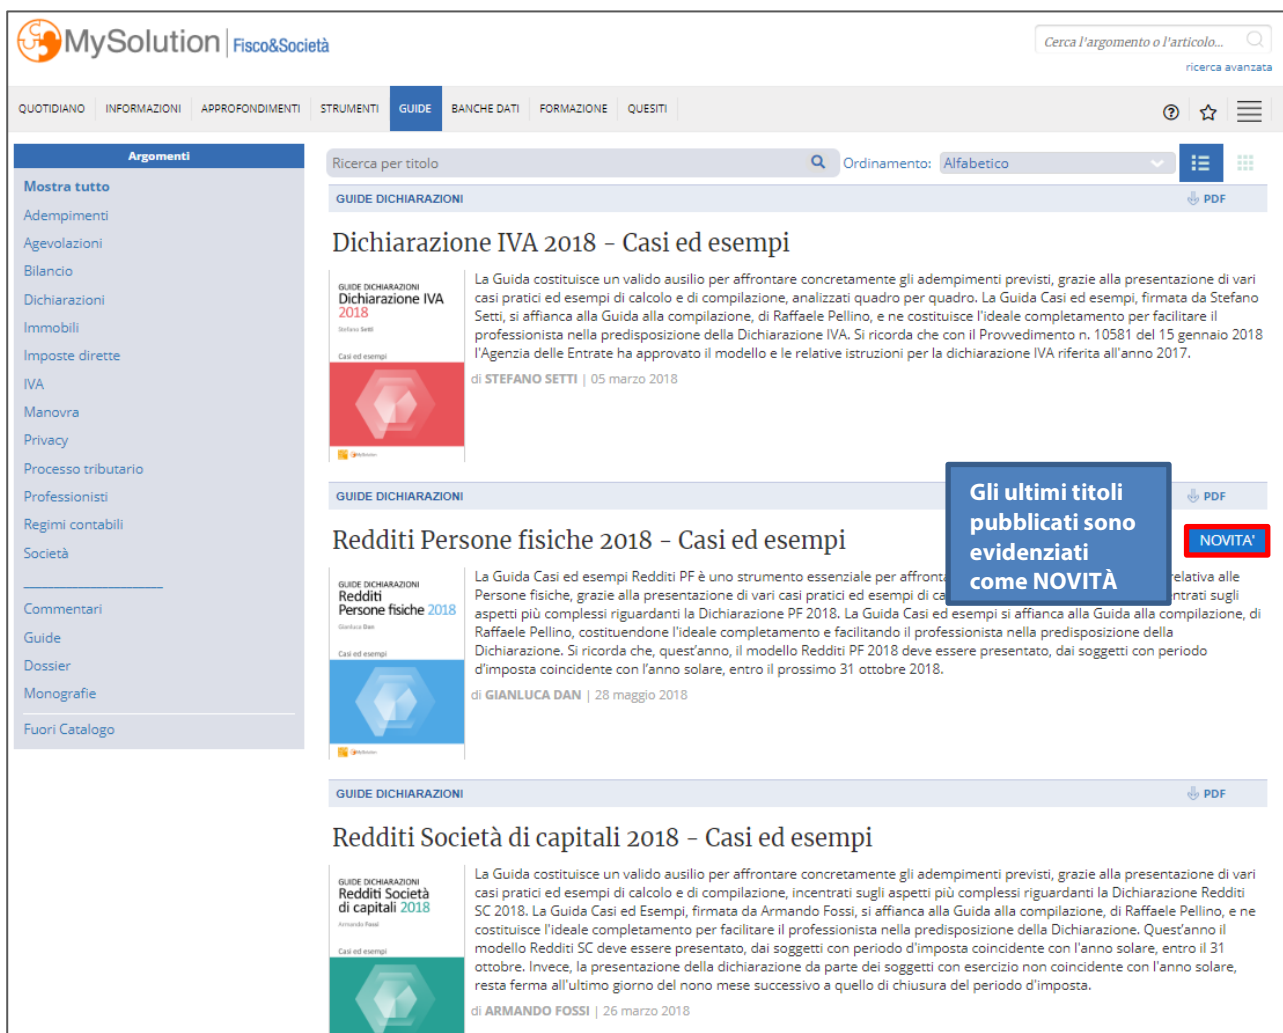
MySolution | Fisco&Società

Cerca l'argomento o l'articolo...

ricerca avanzata

QUOTIDIANO INFORMAZIONI APPROFONDIMENTI STRUMENTI GUIDE BANCHE DATI FORMAZIONE QUESITI

Argomenti

Mostra tutto
Adempimenti
Agevolazioni
Bilancio
Dichiarazioni
Immobili
Imposte dirette
IVA
Manovra
Privacy
Processo tributario
Professionisti
Regimi contabili
Società

Commentari
Guide
Dossier
Monografie

Fuori Catalogo

Ricerca per titolo

Ordinamento: Alfabetico

GUIDE DICHIARAZIONI

PDF

Dichiarazione IVA 2018 - Casi ed esempi

GUIDE DICHIARAZIONI
Dichiarazione IVA 2018
Stefano Setti
Casi ed esempi

La Guida costituisce un valido ausilio per affrontare concretamente gli adempimenti previsti, grazie alla presentazione di vari casi pratici ed esempi di calcolo e di compilazione, analizzati quadro per quadro. La Guida Casi ed esempi, firmata da Stefano Setti, si affianca alla Guida alla compilazione, di Raffaele Pellino, e ne costituisce l'ideale completamento per facilitare il professionista nella predisposizione della Dichiarazione IVA. Si ricorda che con il Provvedimento n. 10581 del 15 gennaio 2018 l'Agenzia delle Entrate ha approvato il modello e le relative istruzioni per la dichiarazione IVA riferita all'anno 2017.

di STEFANO SETTI | 05 marzo 2018

GUIDE DICHIARAZIONI

PDF

Gli ultimi titoli pubblicati sono evidenziati come NOVITÀ

NOVITA'

Redditi Persone fisiche 2018 - Casi ed esempi

GUIDE DICHIARAZIONI
Redditi Persone fisiche 2018
Gianluca Dan
Casi ed esempi

La Guida Casi ed esempi Redditi PF è uno strumento essenziale per affront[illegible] relativa alle Persone fisiche, grazie alla presentazione di vari casi pratici ed esempi di ca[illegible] ntrati sugli aspetti più complessi riguardanti la Dichiarazione PF 2018. La Guida Casi ed esempi si affianca alla Guida alla compilazione, di Raffaele Pellino, costituendone l'ideale completamento e facilitando il professionista nella predisposizione della Dichiarazione. Si ricorda che, quest'anno, il modello Redditi PF 2018 deve essere presentato, dai soggetti con periodo d'imposta coincidente con l'anno solare, entro il prossimo 31 ottobre 2018.

di GIANLUCA DAN | 28 maggio 2018

GUIDE DICHIARAZIONI

PDF

Redditi Società di capitali 2018 - Casi ed esempi

GUIDE DICHIARAZIONI
Redditi Società di capitali 2018
Armando Fossi
Casi ed esempi

La Guida costituisce un valido ausilio per affrontare concretamente gli adempimenti previsti, grazie alla presentazione di vari casi pratici ed esempi di calcolo e di compilazione, incentrati sugli aspetti più complessi riguardanti la Dichiarazione Redditi SC 2018. La Guida Casi ed Esempi, firmata da Armando Fossi, si affianca alla Guida alla compilazione, di Raffaele Pellino, e ne costituisce l'ideale completamento per facilitare il professionista nella predisposizione della Dichiarazione. Quest'anno il modello Redditi SC deve essere presentato, dai soggetti con periodo d'imposta coincidente con l'anno solare, entro il 31 ottobre. Invece, la presentazione della dichiarazione da parte dei soggetti con esercizio non coincidente con l'anno solare, resta ferma all'ultimo giorno del nono mese successivo a quello di chiusura del periodo d'imposta.

di ARMANDO FOSSI | 26 marzo 2018